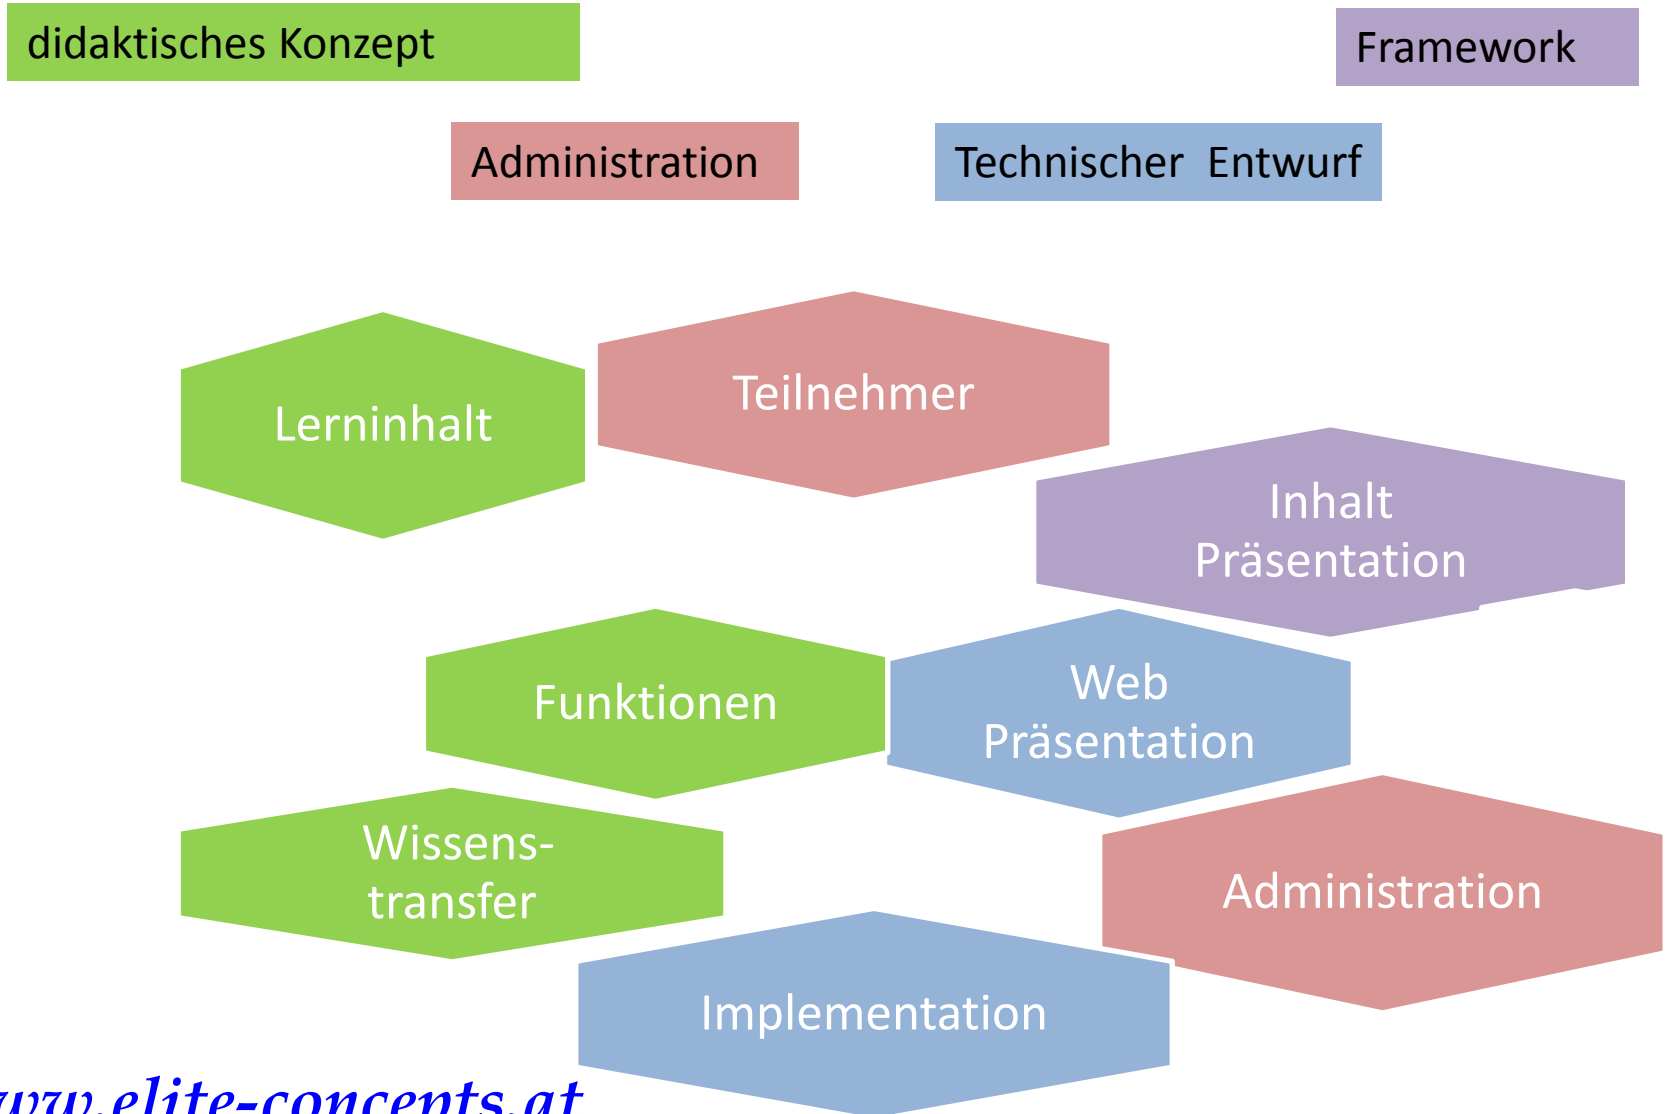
didaktisches Konzept

Framework

Administration

Technischer Entwurf

Lerninhalt

Teilnehmer

Inhalt Präsentation

Funktionen

Web Präsentation

Wissens-transfer

Administration

Implementation

www.elite-concepts.at